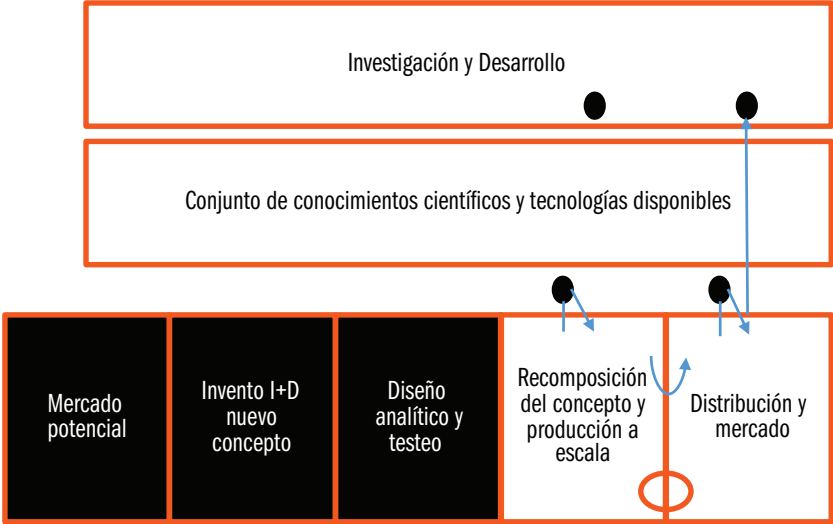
Investigación y Desarrollo

Conjunto de conocimientos científicos y tecnologías disponibles

Mercado potencial

Invento I+D nuevo concepto

Diseño analítico y testeo

Recomposición del concepto y producción a escala

Distribución y mercado